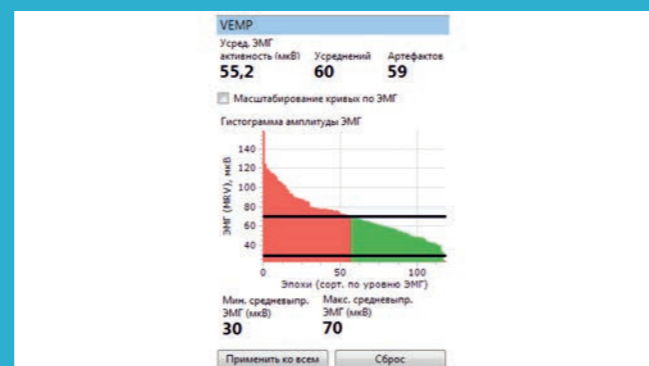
VEMP

Усред. ЭМГ активность (мкВ)
55,2

Усреднений
60

Артефактов
59

Масштабирование кривых по ЭМГ

Гистограмма амплитуды ЭМГ

ЭМГ (MRV), мкВ

140
120
100
80
60
40

0
50
100

Эпохи (сорт. по уровню ЭМГ)

Мин. средневыпр. ЭМГ (мкВ)
30

Макс. средневыпр. ЭМГ (мкВ)
70

Применить ко всем

Сброс